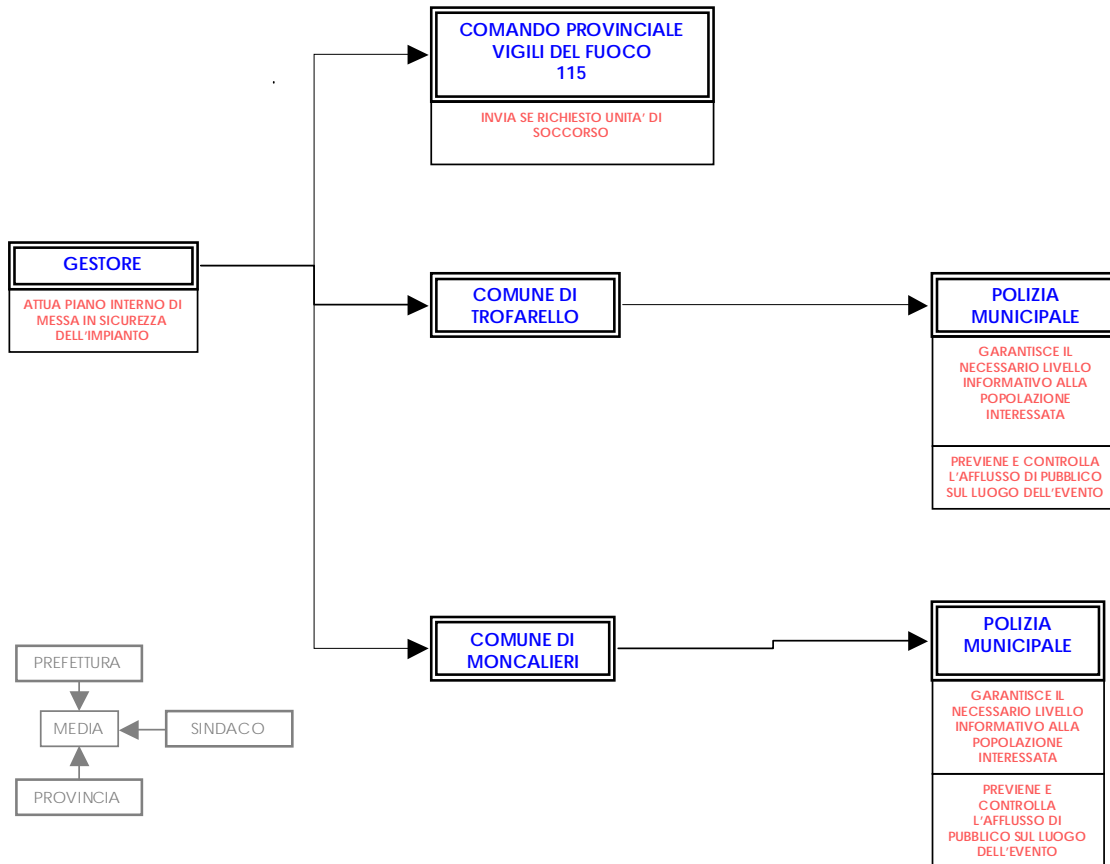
COMANDO PROVINCIALE
VIGILI DEL FUOCO
115

INVIA SE RICHIESTO UNITA' DI SOCCORSO

GESTORE

ATTUA PIANO INTERNO DI MESSA IN SICUREZZA DELL'IMPIANTO

COMUNE DI TROFARELLO

POLIZIA MUNICIPALE

GARANTISCE IL NECESSARIO LIVELLO INFORMATIVO ALLA POPOLAZIONE INTERESSATA

PREVIENE E CONTROLLA L'AFFLUSSO DI PUBBLICO SUL LUOGO DELL'EVENTO

COMUNE DI MONCALIERI

POLIZIA MUNICIPALE

GARANTISCE IL NECESSARIO LIVELLO INFORMATIVO ALLA POPOLAZIONE INTERESSATA

PREVIENE E CONTROLLA L'AFFLUSSO DI PUBBLICO SUL LUOGO DELL'EVENTO

PREFETTURA

MEDIA

SINDACO

PROVINCIA